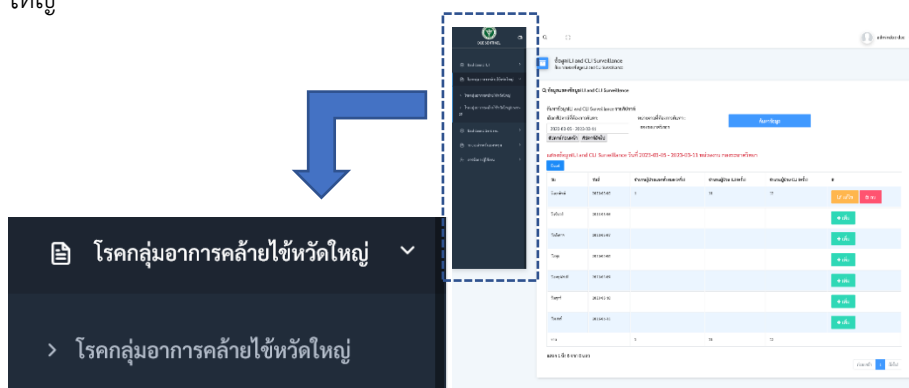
ใหญ่

โรคกลุ่มอาการคล้ายไข้หวัดใหญ่

> โรคกลุ่มอาการคล้ายไข้หวัดใหญ่

ข้อมูล ILI and CLI Surveillance

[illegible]

2023-03-05 - 2023-03-11

ค้นหาข้อมูล

แสดงข้อมูล ILI and CLI Surveillance วันที่ 2023-03-05 - 2023-03-11

| วัน | วันที่ | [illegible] | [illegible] | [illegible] | # |
|---|---|---|---|---|---|
| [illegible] | 2023-03-05 | 1 | 10 | 11 | แก้ไข ลบ |
| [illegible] | 2023-03-06 | | | | เพิ่ม |
| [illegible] | 2023-03-07 | | | | เพิ่ม |
| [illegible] | 2023-03-08 | | | | เพิ่ม |
| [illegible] | 2023-03-09 | | | | เพิ่ม |
| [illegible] | 2023-03-10 | | | | เพิ่ม |
| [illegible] | 2023-03-11 | | | | เพิ่ม |
| รวม | | 1 | 10 | 11 | |

ก่อนหน้า 1 ถัดไป